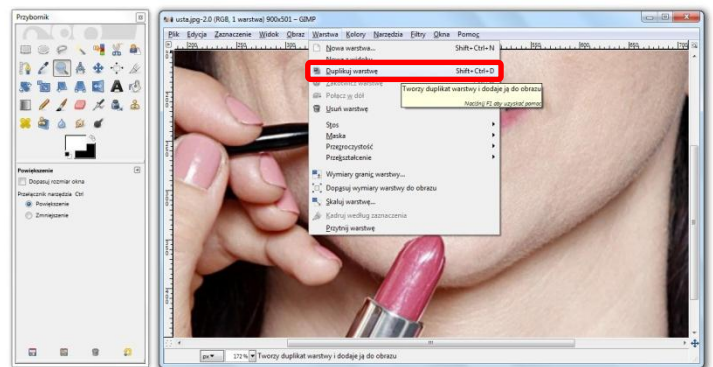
Przybornik

Powiększenie

Dopasuj rozmiar okna

Przełącznik narzędzia Ctrl

Powiększenie

Zmniejszenie

usta.jpg-2.0 (RGB, 1 warstwa) 900x501 – GIMP

Plik Edycja Zaznaczenie Widok Obraz Warstwa Kolory Narzędzia Filtry Okna Pomoc

Nowa warstwa... Shift+Ctrl+N

Nowa z widoku

Duplikuj warstwę Shift+Ctrl+D

Zakotwicz warstwę

Połącz w dół

Usuń warstwę

Tworzy duplikat warstwy i dodaje ją do obrazu

Naciśnij F1 aby uzyskać pomoc

Stos

Maska

Przezroczystość

Przekształcenie

Wymiary granic warstwy...

Dopasuj wymiary warstwy do obrazu

Skaluj warstwę...

Kadruj według zaznaczenia

Przytnij warstwę

px 171% Tworzy duplikat warstwy i dodaje ją do obrazu